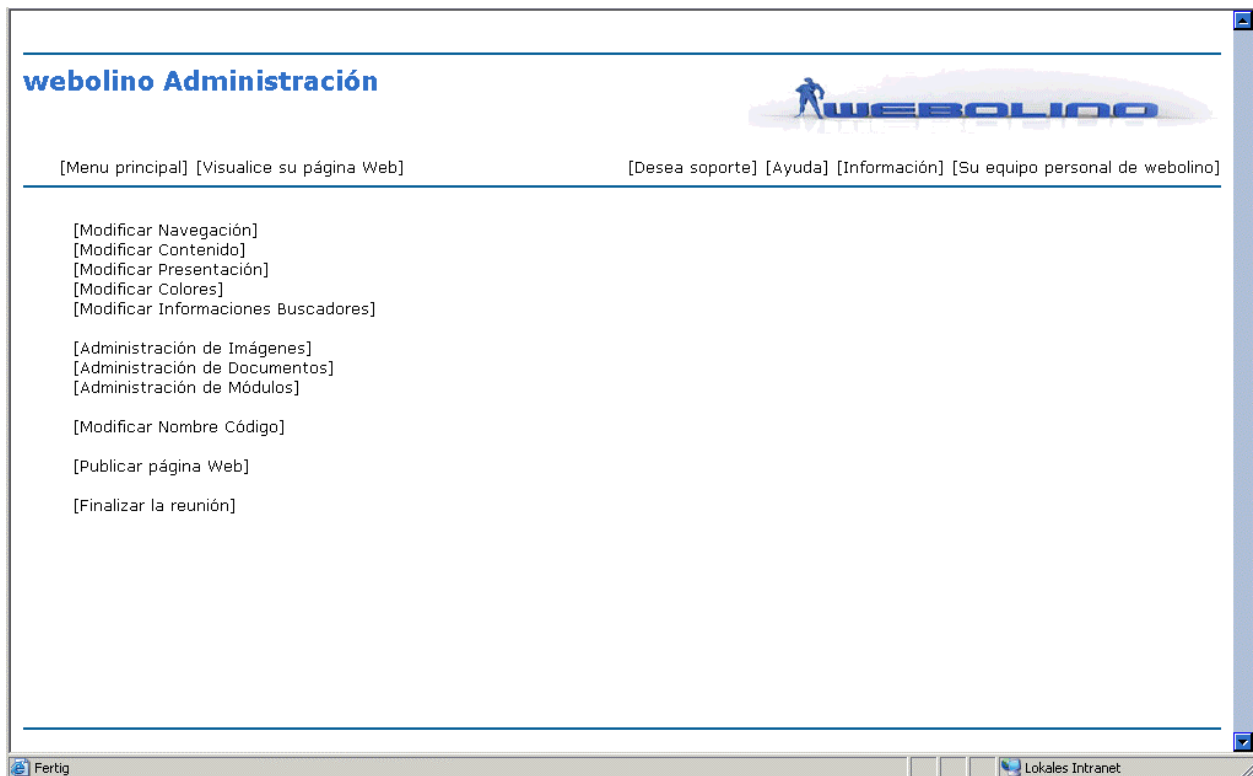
webolino Administración

WEBOLINO

[Menu principal] [Visualice su página Web]

[Desea soporte] [Ayuda] [Información] [Su equipo personal de webolino]

[Modificar Navegación]
[Modificar Contenido]
[Modificar Presentación]
[Modificar Colores]
[Modificar Informaciones Buscadores]

[Administración de Imágenes]
[Administración de Documentos]
[Administración de Módulos]

[Modificar Nombre Código]

[Publicar página Web]

[Finalizar la reunión]

Fertig

Lokales Intranet